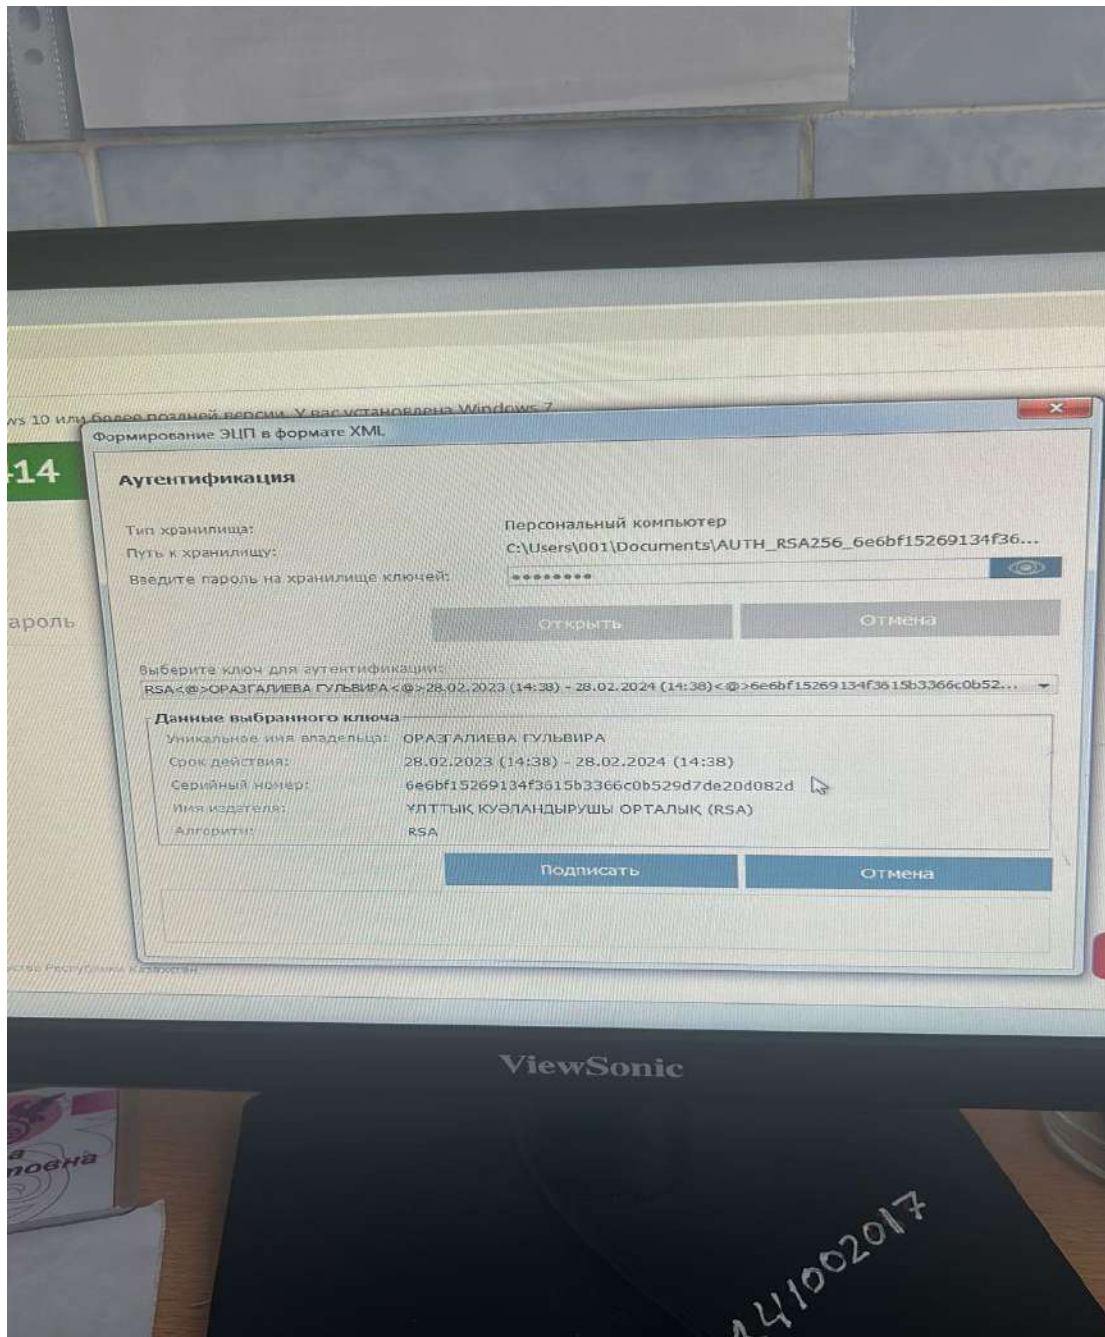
ws 10 или более поздней версии. У вас установлена Windows 7

Формирование ЭЦП в формате XML

14

Аутентификация

Тип хранилища: Персональный компьютер
Путь к хранилищу: C:\Users\001\Documents\AUTH_RSA256_6e6bf15269134f36...
Введите пароль на хранилище ключей: •••••••••

ароль

Открыть Отмена

Выберите ключ для аутентификации:
RSA<@>ОРАЗГАЛИЕВА ГУЛЬВИРА<@>28.02.2023 (14:38) - 28.02.2024 (14:38)<@>6e6bf15269134f3615b3366c0b52...

Данные выбранного ключа
Уникальное имя владельца: ОРАЗГАЛИЕВА ГУЛЬВИРА
Срок действия: 28.02.2023 (14:38) - 28.02.2024 (14:38)
Серийный номер: 6e6bf15269134f3615b3366c0b529d7de20d082d
Имя издателя: ҰЛТТЫҚ КУӘЛАНДЫРУШЫ ОРТАЛЫҚ (RSA)
Алгоритм: RSA

Подписать Отмена

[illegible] Республики Казахстан

ViewSonic

а
овна

41002017